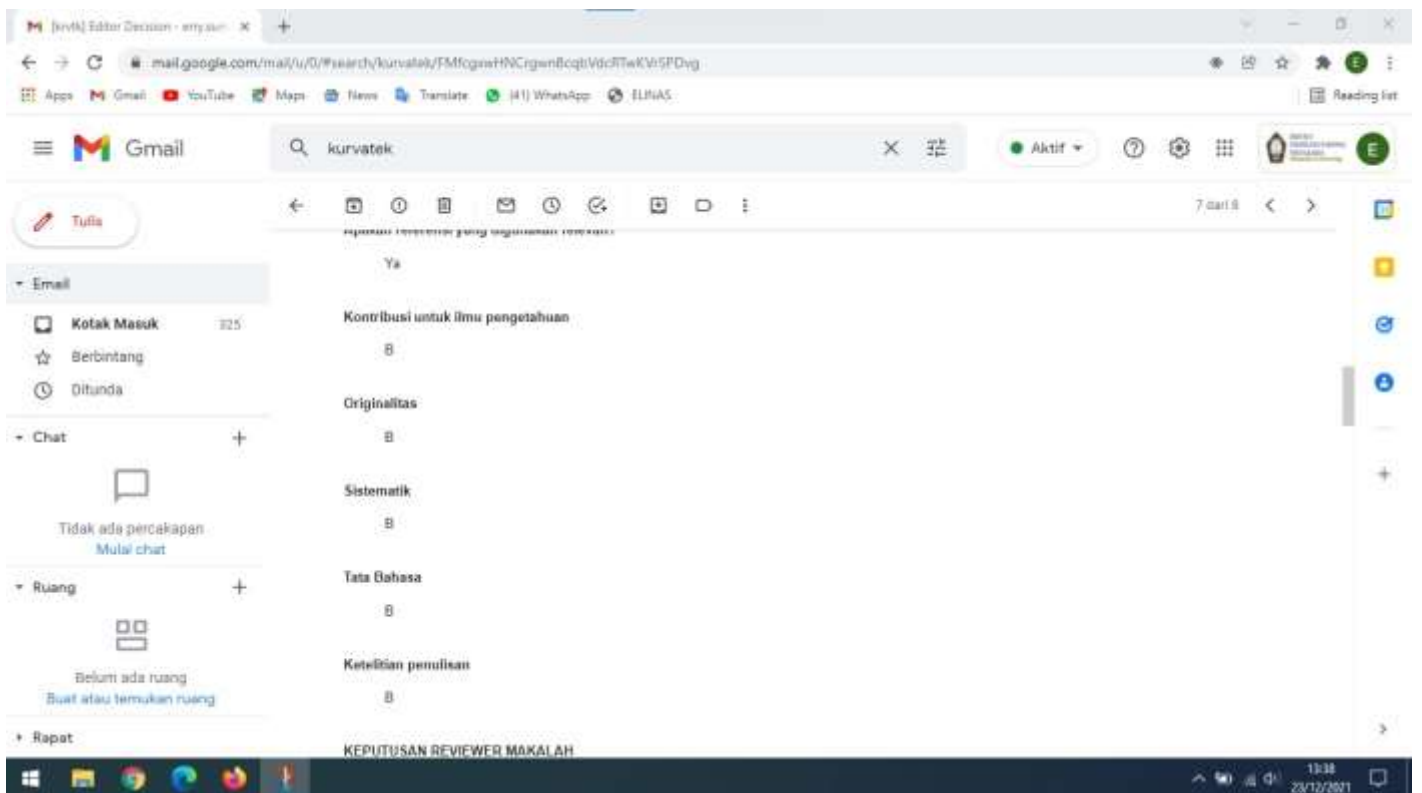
[krvtk] Editor Decision - emy.sur ×
mail.google.com/mail/u/0/#search/kurvatek/FMfcgzwHNCrgwnBcqbVdcRTwKVrSPDvg
Apps Gmail YouTube Maps News Translate (41) WhatsApp ELINAS
Reading list

Gmail
kurvatek
Aktif

Tulis
Email
Kotak Masuk 325
Berbintang
Ditunda
Chat
Tidak ada percakapan
Mulai chat
Ruang
Belum ada ruang
Buat atau temukan ruang
Rapat

7 dari 8

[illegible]

Ya

Kontribusi untuk ilmu pengetahuan

B

Originalitas

B

Sistematik

B

Tata Bahasa

B

Ketelitian penulisan

B

KEPUTUSAN REVIEWER MAKALAH

13:38
23/12/2021